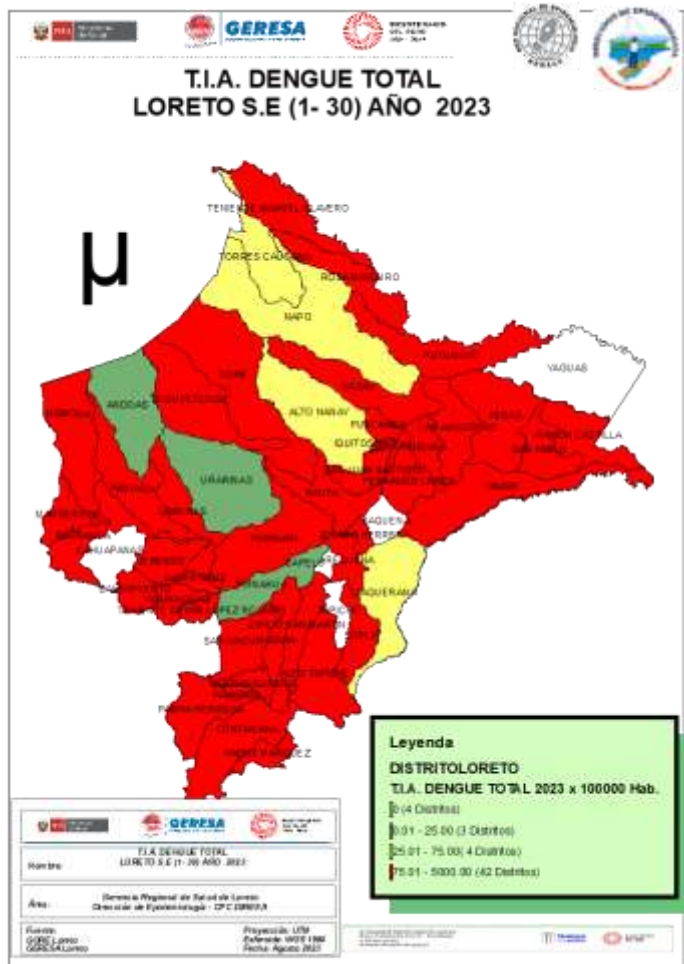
GERESA

T.I.A. DENGUE TOTAL
LORETO S.E (1- 30) AÑO 2023

µ

TENIENTE MANUEL CLAVERO
TORRES CAUSANA
ROSA PANDURO
NAPO
PUTUMAYO
YAGUAS
ANDOAS
ALTO NANAY
URARINAS
SAQUENA
CAHUAPANAS
JEBEROS
CAPELO
SOPLIN
SAQUENA
ALTO TAPICHE
SARAYACU
PAMPA HERMOSA
CONTAMANA
PADRE MARQUEZ
INAHUAYA
VARGAS GUERRA
EMILIO SAN MARTIN
MAQUIA
RAMON CASTILLA
SAN PABLO
PEBAS
YAVARI
PUNCHANA
QUITOS
FERNANDO LORES
NAUTA
BARRANCA
MANSERICHE
MORONA
PASTAZA
TIGRE
TROMPETEROS
YURIMAGUAS
LAGUNAS
PARINARI
TENIENTE CESAR LOPEZ ROJAS

Leyenda
DISTRITOLORETO
T.I.A. DENGUE TOTAL 2023 x 100000 Hab.
0 (4 Distritos)
0.01 - 25.00 (3 Distritos)
25.01 - 75.00 (4 Distritos)
75.01 - 5000.00 (42 Distritos)

GERESA
Nombre: T.I.A. DENGUE TOTAL LORETO S.E (1- 30) AÑO 2023
Área: Gerencia Regional de Salud de Loreto Dirección de Epidemiología - CPC GERESA
Fuente: GORE Loreto GERESA Loreto
Proyección: UTM Referencia: WGS 1984 Fecha: Agosto 2023